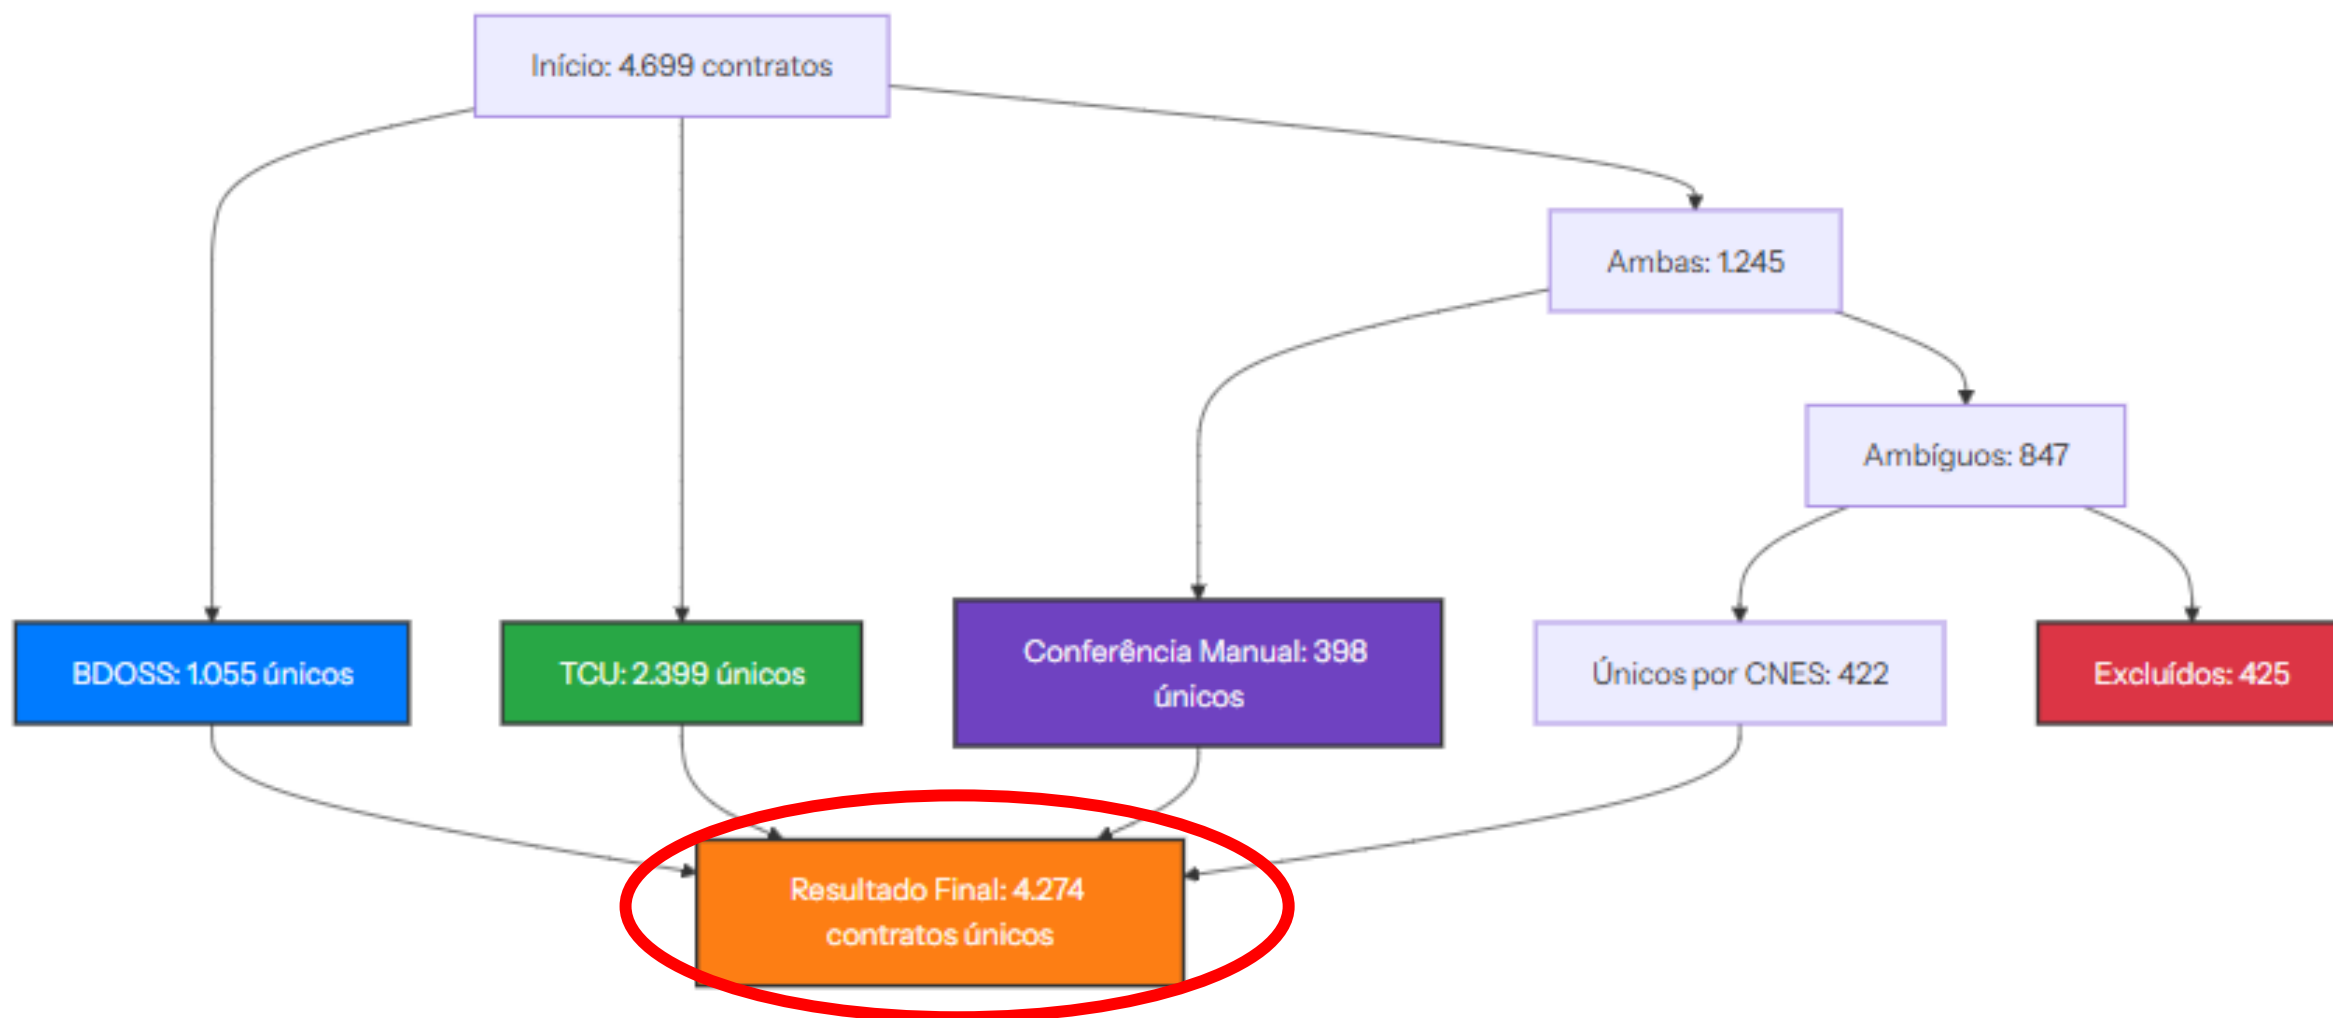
Início: 4.699 contratos

Ambas: 1.245

Ambíguos: 847

BDOSS: 1.055 únicos

TCU: 2.399 únicos

Conferência Manual: 398 únicos

Únicos por CNES: 422

Excluídos: 425

Resultado Final: 4.274 contratos únicos